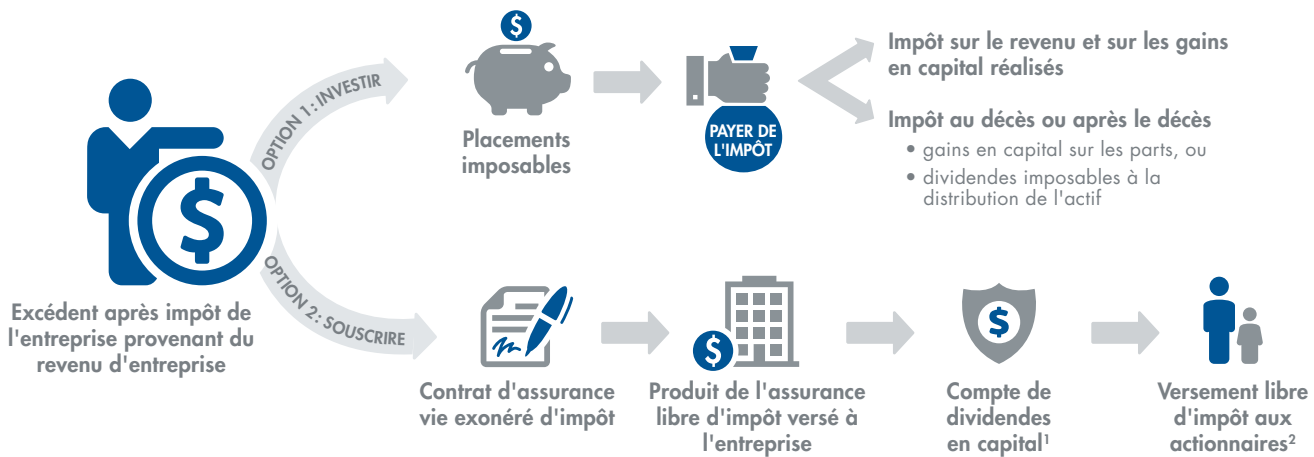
Excédent après impôt de l'entreprise provenant du revenu d'entreprise

OPTION 1 : INVESTIR

$

Placements imposables

PAYER DE L'IMPÔT

Impôt sur le revenu et sur les gains en capital réalisés

Impôt au décès ou après le décès
• gains en capital sur les parts, ou
• dividendes imposables à la distribution de l'actif

OPTION 2 : SOUSCRIRE

Contrat d'assurance vie exonéré d'impôt

$

Produit de l'assurance libre d'impôt versé à l'entreprise

$

Compte de dividendes en capital$^1$

Versement libre d'impôt aux actionnaires$^2$